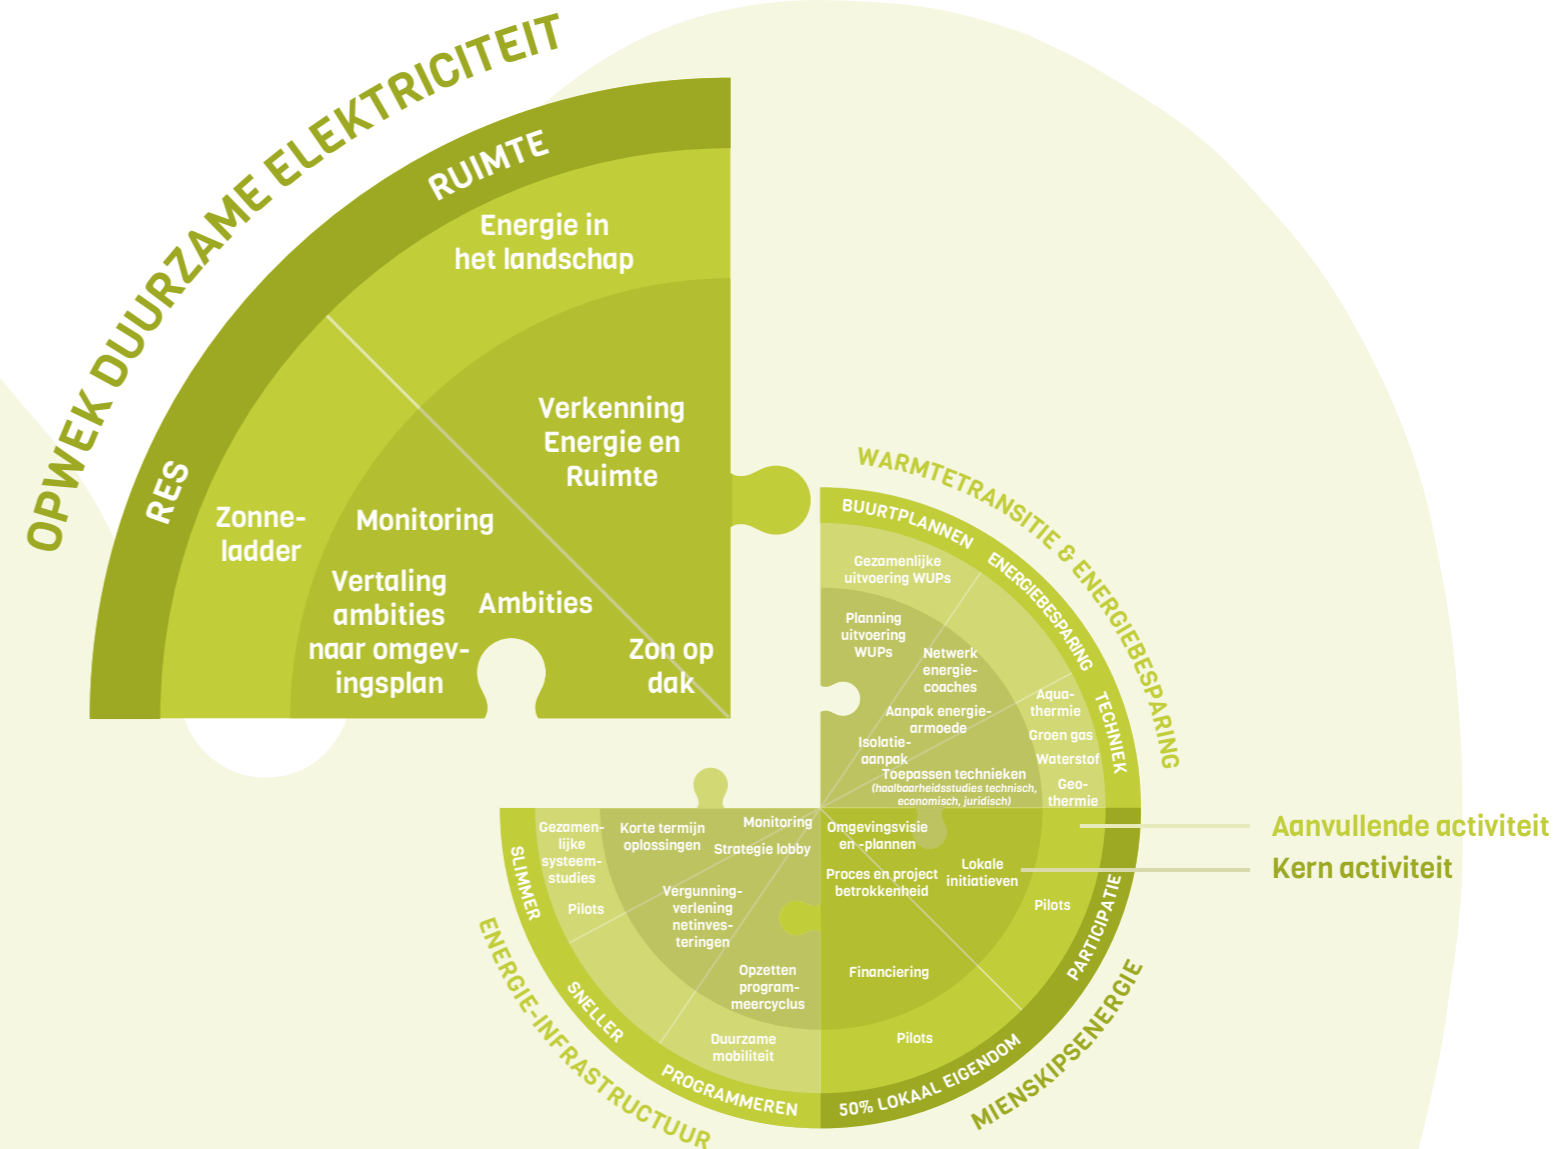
OPWEK DUURZAME ELEKTRICITEIT

RUIMTE

RES

Energie in het landschap

Verkenning Energie en Ruimte

Zonneladder

Monitoring

Vertaling ambities naar omgevingsplan

Ambities

Zon op dak

WARMTETRANSITIE & ENERGIEBESPARING

BUURTPLANNEN

ENERGIEBESPARING

TECHNIEK

Gezamenlijke uitvoering WUPs

Planning uitvoering WUPs

Netwerk energiecoaches

Aanpak energiearmoede

Isolatieaanpak

Aquathermie

Groen gas

Waterstof

Geothermie

Toepassen technieken
(haalbaarheidsstudies technisch, economisch, juridisch)

ENERGIE-INFRASTRUCTUUR

SLIMMER

SNELLER

PROGRAMMEREN

Gezamenlijke systeemstudies

Pilots

Korte termijn oplossingen

Monitoring

Strategie lobby

Vergunningverlening netinvesteringen

Opzetten programmeercyclus

Duurzame mobiliteit

MIENSKIPSENERGIE

PARTICIPATIE

50% LOKAAL EIGENDOM

Omgevingsvisie en -plannen

Proces en project betrokkenheid

Lokale initiatieven

Pilots

Financiering

Pilots

Aanvullende activiteit

Kern activiteit